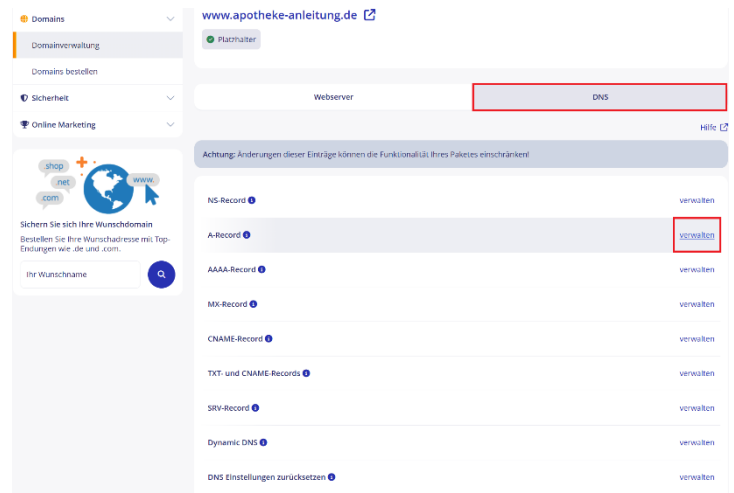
Domains

Domainverwaltung

Domains bestellen

Sicherheit

Online Marketing

.shop
.net
.com
www

Sichern Sie sich Ihre Wunschdomain

Bestellen Sie Ihre Wunschadresse mit Top-Endungen wie .de und .com.

Ihr Wunschname

www.apotheke-anleitung.de

Platzhalter

Webserver

DNS

Hilfe

Achtung: Änderungen dieser Einträge können die Funktionalität Ihres Paketes einschränken!

| | |
|---|---|
| NS-Record | verwalten |
| A-Record | verwalten |
| AAAA-Record | verwalten |
| MX-Record | verwalten |
| CNAME-Record | verwalten |
| TXT- und CNAME-Records | verwalten |
| SRV-Record | verwalten |
| Dynamic DNS | verwalten |
| DNS Einstellungen zurücksetzen | verwalten |